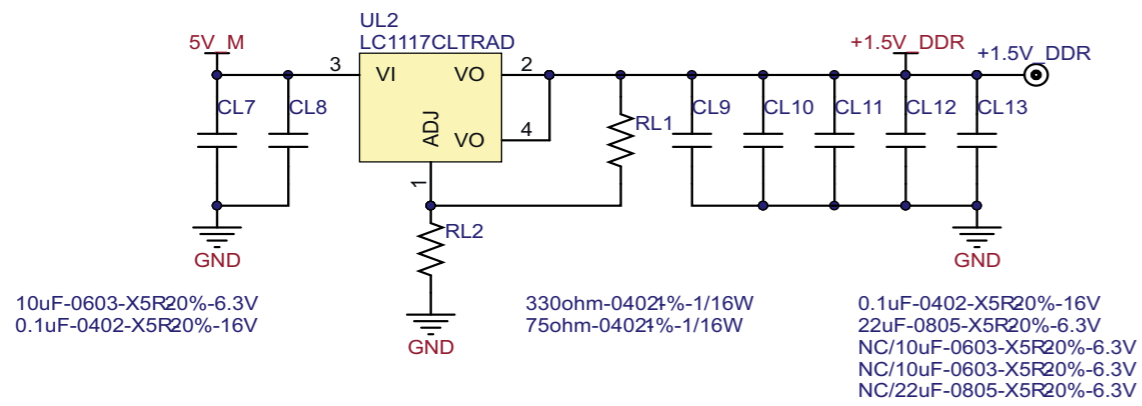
UL2
LC1117CLTRAD

5V_M

3 VI VO 2

ADJ VO 4

1

CL7 CL8

RL1

RL2

+1.5V_DDR
+1.5V_DDR

CL9 CL10 CL11 CL12 CL13

GND

GND

GND

10uF-0603-X5R20%-6.3V
0.1uF-0402-X5R20%-16V

330ohm-04021%-1/16W
75ohm-04021%-1/16W

0.1uF-0402-X5R20%-16V
22uF-0805-X5R20%-6.3V
NC/10uF-0603-X5R20%-6.3V
NC/10uF-0603-X5R20%-6.3V
NC/22uF-0805-X5R20%-6.3V